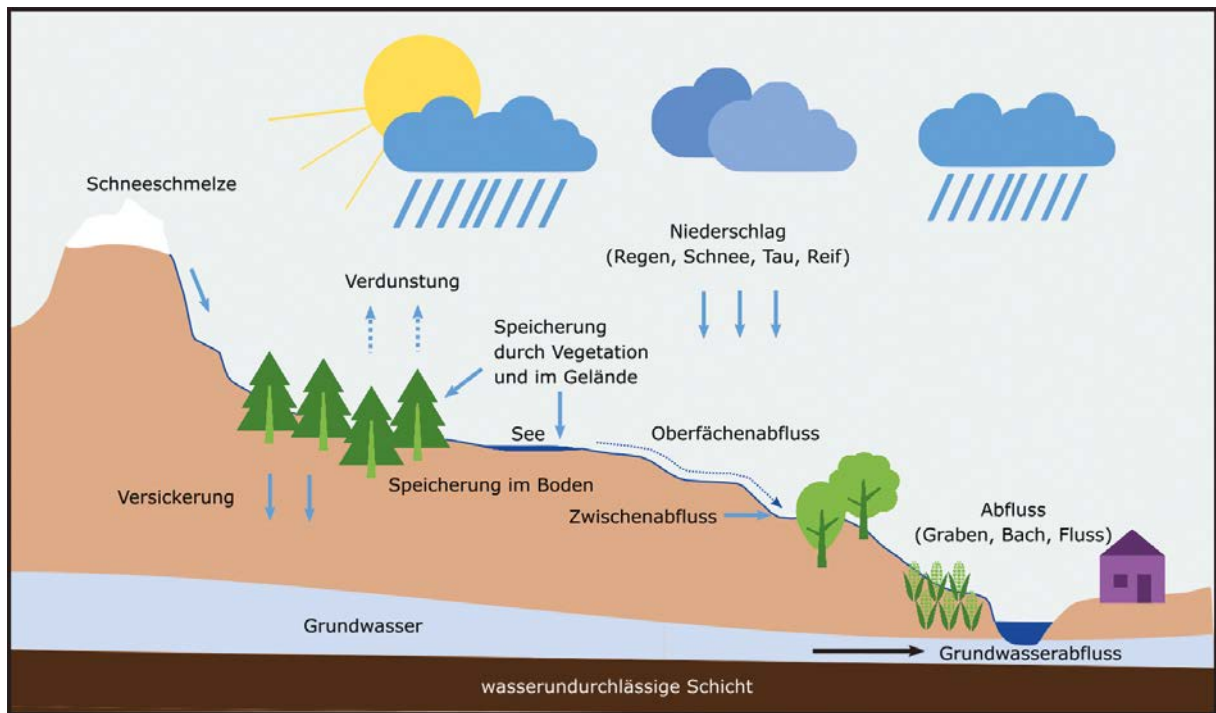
Schneeschmelze

Niederschlag
(Regen, Schnee, Tau, Reif)

Verdunstung

Speicherung
durch Vegetation
und im Gelände

See

Oberfächenabfluss

Versickerung

Speicherung im Boden

Zwischenabfluss

Abfluss
(Graben, Bach, Fluss)

Grundwasser

Grundwasserabfluss

wasserundurchlässige Schicht